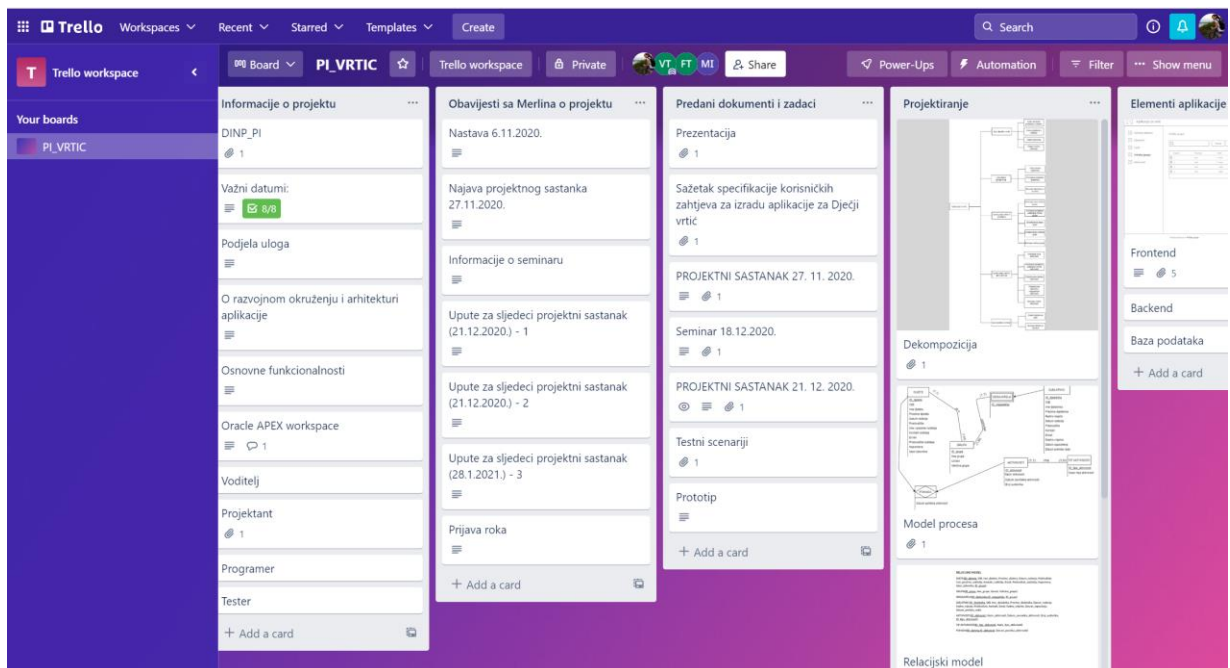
Trello Workspaces Recent Starred Templates Create

Search

Trello workspace

Your boards

PI_VRTIC

Board PI_VRTIC Trello workspace Private VT FT MI Share Power-Ups Automation Filter Show menu

Informacije o projektu

DINP_PI
1

Važni datumi:
8/8

Podjela uloga

O razvojnom okruženju i arhitekturi aplikacije

Osnovne funkcionalnosti

Oracle APEX workspace
1

Voditelj

Projektant
1

Programer

Tester

+ Add a card

Obavijesti sa Merlina o projektu

Nastava 6.11.2020.

Najava projektnog sastanka 27.11.2020.

Informacije o seminaru

Upute za sljedeci projektni sastanak (21.12.2020.) - 1

Upute za sljedeci projektni sastanak (21.12.2020.) - 2

Upute za sljedeci projektni sastanak (28.1.2021.) - 3

Prijava roka

+ Add a card

Predani dokumenti i zadaci

Prezentacija
1

Sažetak specifikacije korisničkih zahtjeva za izradu aplikacije za Dječji vrtić
1

PROJEKTNI SASTANAK 27. 11. 2020.
1

Seminar 18.12.2020.
1

PROJEKTNI SASTANAK 21. 12. 2020.
1

Testni scenariji
1

Prototip

+ Add a card

Projektiranje

Dekompozicija
1

Model procesa
1

Relacijski model

Elementi aplikacije

Frontend
5

Backend

Baza podataka

+ Add a card